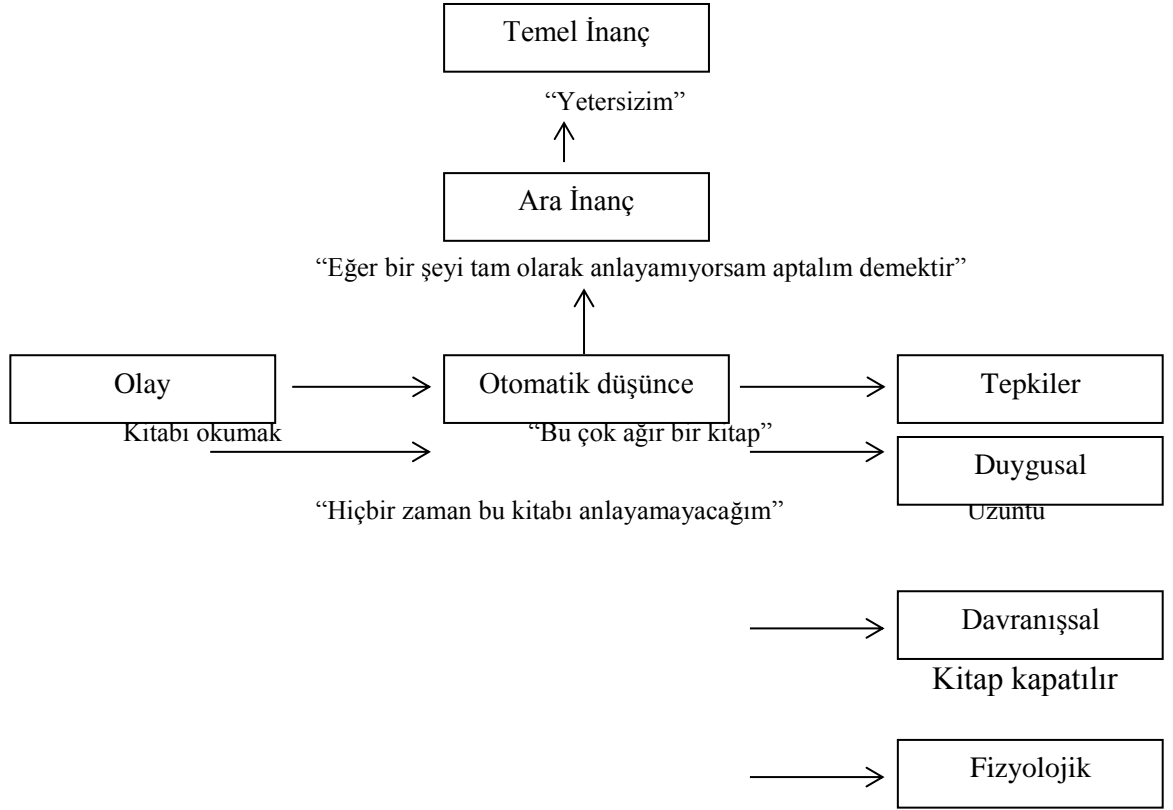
Temel İnanç

"Yetersizim"

Ara İnanç

"Eğer bir şeyi tam olarak anlayamıyorsam aptalım demektir"

Olay

Otomatik düşünce

Tepkiler

Kıtabı okumak

"Bu çok ağır bir kitap"

Duygusal

"Hiçbir zaman bu kitabı anlayamayacağım"

Üzüntü

Davranışsal

Kitap kapatılır

Fizyolojik